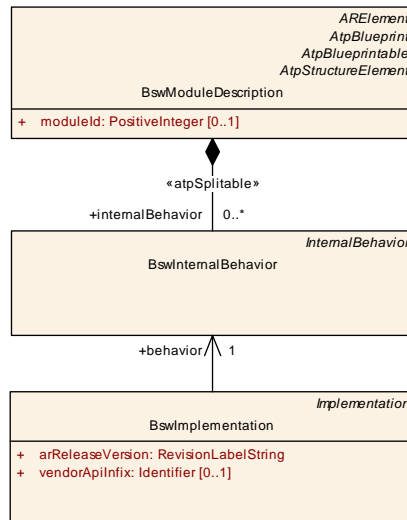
ARElement
AtpBlueprint
AtpBlueprintable
AtpStructureElement
BswModuleDescription

+ moduleId: PositiveInteger [0..1]

«atpSplitable»
+internalBehavior 0..*

InternalBehavior
BswInternalBehavior

+behavior 1

Implementation
BswImplementation

+ arReleaseVersion: RevisionLabelString
+ vendorApiInfix: Identifier [0..1]